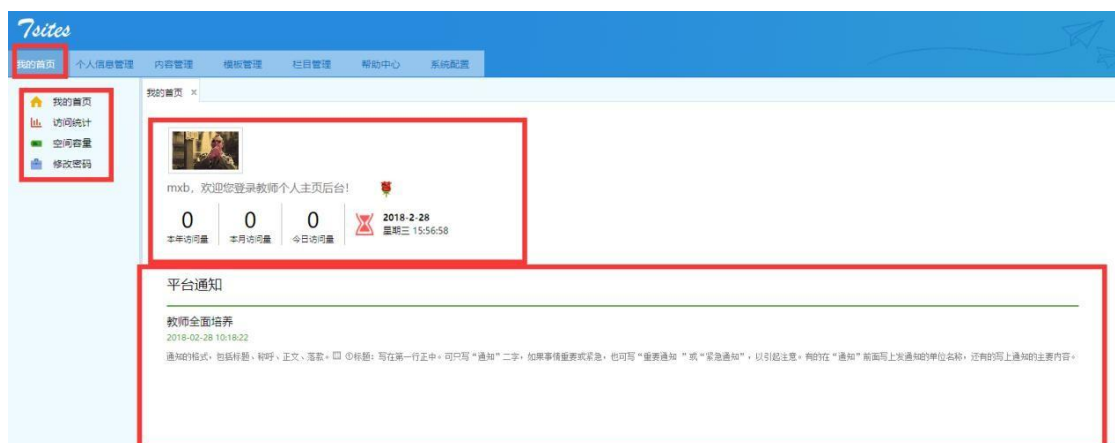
Tsites

我的首页 个人信息管理 内容管理 模板管理 栏目管理 帮助中心 系统配置

我的首页
访问统计
空间容量
修改密码

我的首页 ×

mxb，欢迎您登录教师个人主页后台！

| 0 | 0 | 0 |
|---|---|---|
| 本年访问量 | 本月访问量 | 今日访问量 |

2018-2-28
星期三 15:56:58

平台通知

教师全面培养
2018-02-28 10:18:22
通知的格式，包括标题、称呼、正文、落款。 ①标题：写在第一行正中。可只写"通知"二字，如果事情重要或紧急，也可写"重要通知"或"紧急通知"，以引起注意。有的在"通知"前面写上发通知的单位名称，还有的写上通知的主要内容。